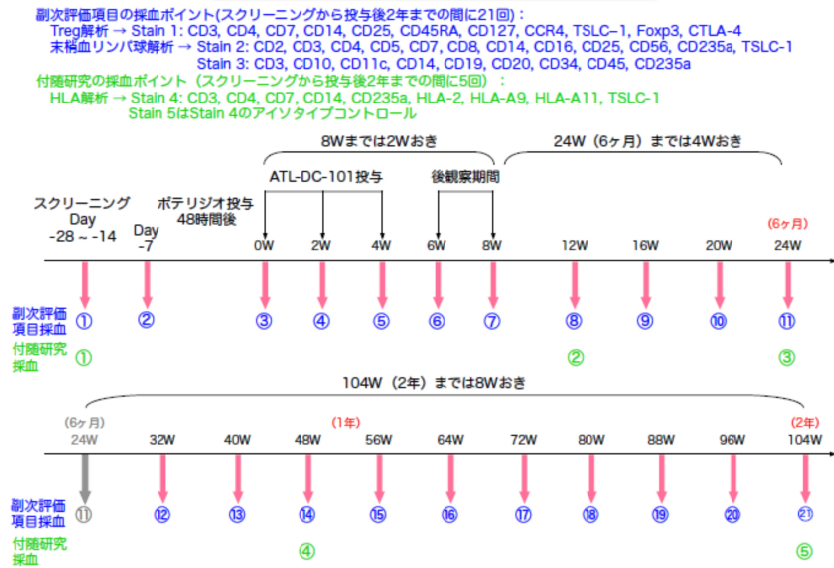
副次評価項目の採血ポイント(スクリーニングから投与後2年までの間に21回)：
Treg解析 → Stain 1: CD3, CD4, CD7, CD14, CD25, CD45RA, CD127, CCR4, TSLC−1, Foxp3, CTLA-4
末梢血リンパ球解析 → Stain 2: CD2, CD3, CD4, CD5, CD7, CD8, CD14, CD16, CD25, CD56, CD235a, TSLC-1
Stain 3: CD3, CD10, CD11c, CD14, CD19, CD20, CD34, CD45, CD235a
付随研究の採血ポイント（スクリーニングから投与後2年までの間に5回）：
HLA解析 → Stain 4: CD3, CD4, CD7, CD14, CD235a, HLA-2, HLA-A9, HLA-A11, TSLC-1
Stain 5はStain 4のアイソタイプコントロール

8Wまでは2Wおき
24W（6ヶ月）までは4Wおき
ATL-DC-101投与
後観察期間
スクリーニング Day -28～-14
ポテリジオ投与 48時間後
Day -7
0W 2W 4W 6W 8W 12W 16W 20W (6ヶ月) 24W
副次評価項目採血
① ② ③ ④ ⑤ ⑥ ⑦ ⑧ ⑨ ⑩ ⑪
付随研究採血
① ② ③

104W（2年）までは8Wおき
(6ヶ月) 24W 32W 40W 48W (1年) 56W 64W 72W 80W 88W 96W (2年) 104W
副次評価項目採血
⑪ ⑫ ⑬ ⑭ ⑮ ⑯ ⑰ ⑱ ⑲ ⑳ ㉑
付随研究採血
④ ⑤